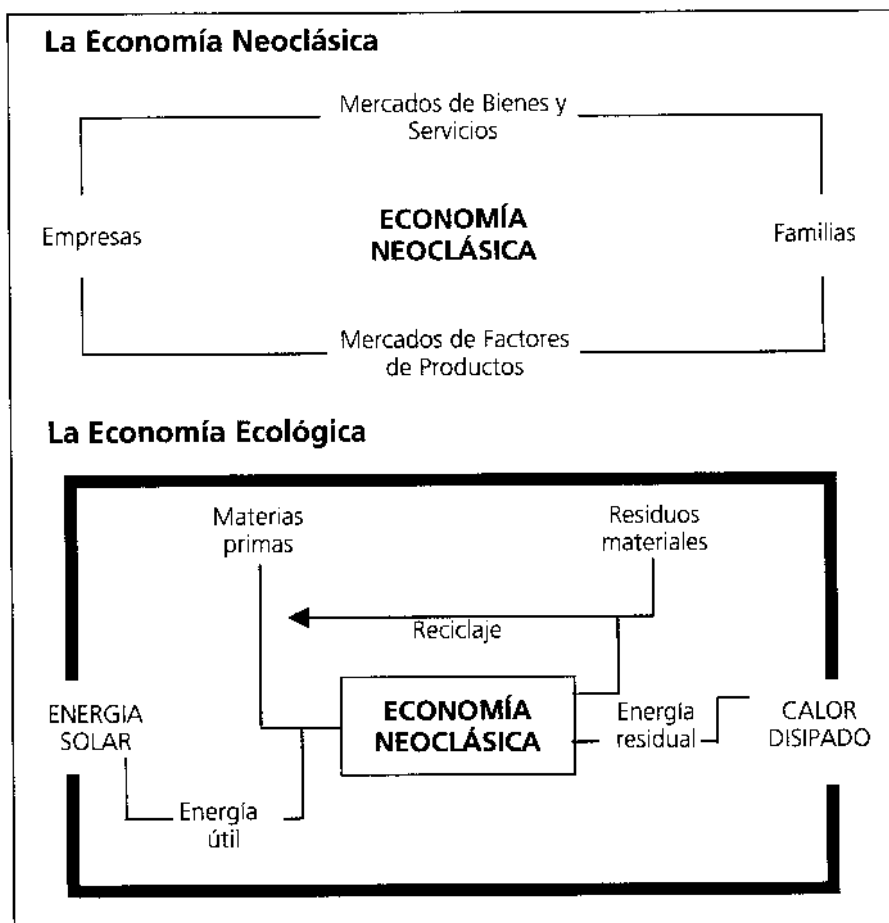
La Economía Neoclásica

Mercados de Bienes y Servicios

Empresas

ECONOMÍA NEOCLÁSICA

Familias

Mercados de Factores de Productos

La Economía Ecológica

Materias primas

Residuos materiales

Reciclaje

ENERGIA SOLAR

ECONOMÍA NEOCLÁSICA

Energía residual

CALOR DISIPADO

Energía útil